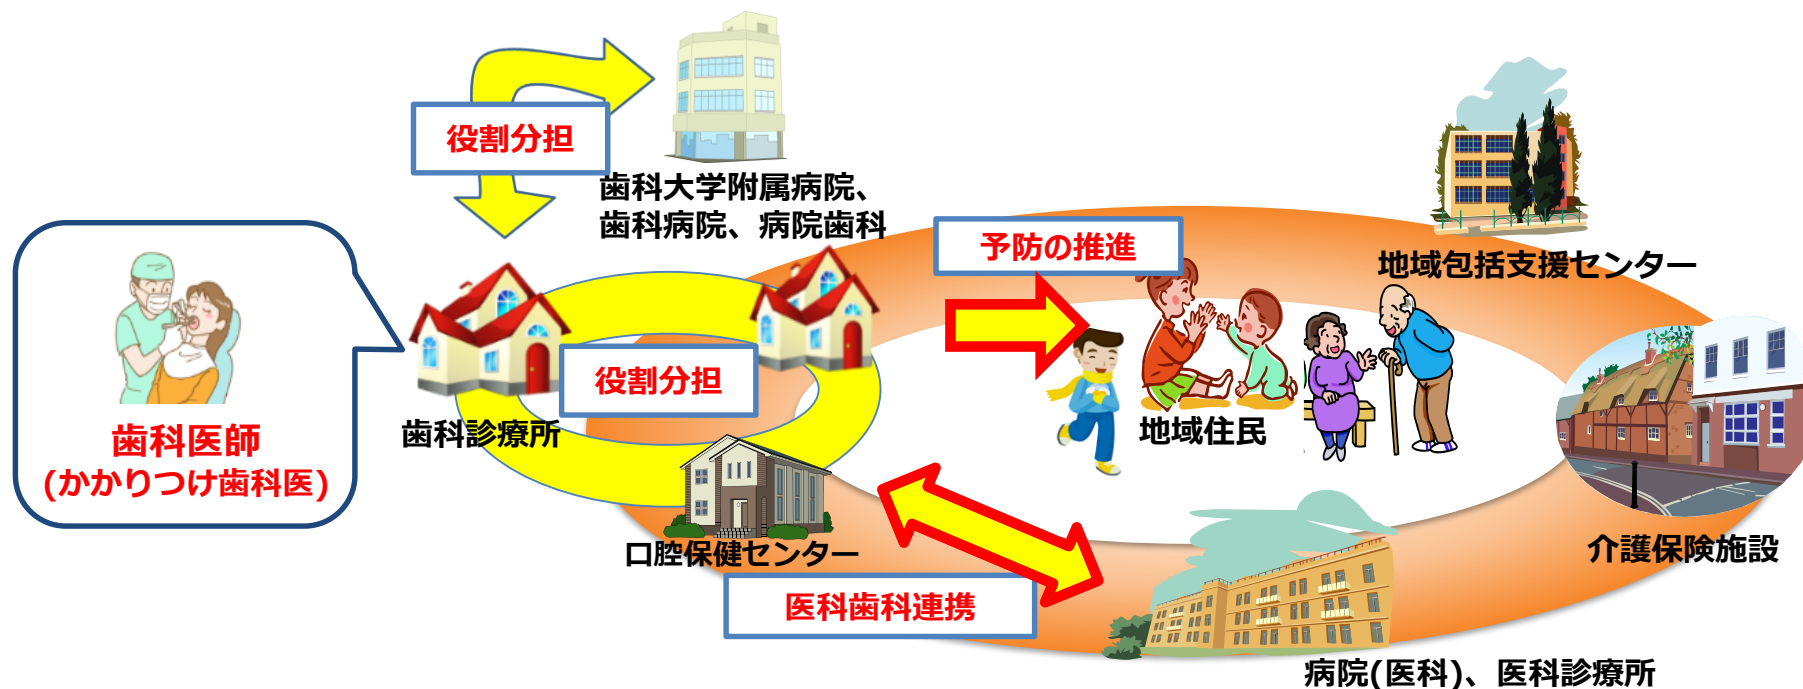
役割分担

歯科大学附属病院、
歯科病院、病院歯科

予防の推進

地域包括支援センター

歯科医師
(かかりつけ歯科医)

歯科診療所

役割分担

地域住民

介護保険施設

口腔保健センター

医科歯科連携

病院(医科)、医科診療所